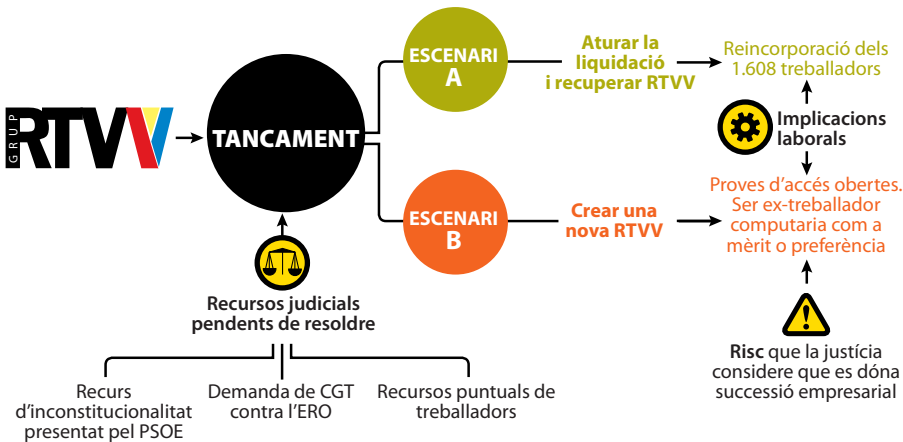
GRUP RTVV

TANCAMENT

ESCENARI A

Aturar la liquidació i recuperar RTVV

Reincorporació dels 1.608 treballadors

Implicacions laborals

ESCENARI B

Crear una nova RTVV

Proves d'accés obertes. Ser ex-treballador computaria com a mèrit o preferència

Risc que la justícia considere que es dóna successió empresarial

Recursos judicials pendents de resoldre

Recurs d'inconstitucionalitat presentat pel PSOE

Demanda de CGT contra l'ERO

Recursos puntuals de treballadors